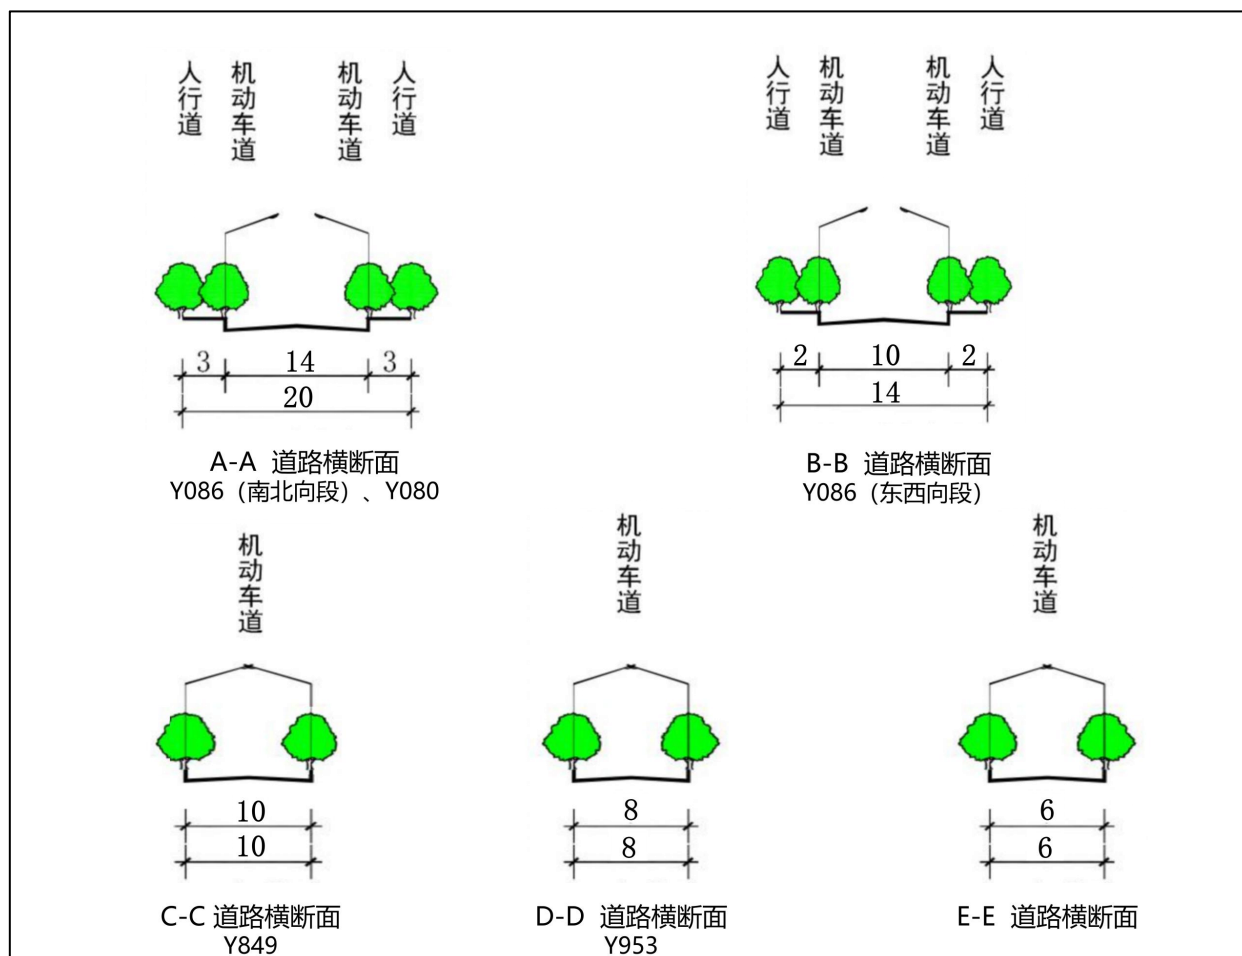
人行道 机动车道 机动车道 人行道

3 14 3
20

A-A 道路横断面
Y086（南北向段）、Y080

人行道 机动车道 机动车道 人行道

2 10 2
14

B-B 道路横断面
Y086（东西向段）

机动车道

10
10

C-C 道路横断面
Y849

机动车道

8
8

D-D 道路横断面
Y953

机动车道

6
6

E-E 道路横断面